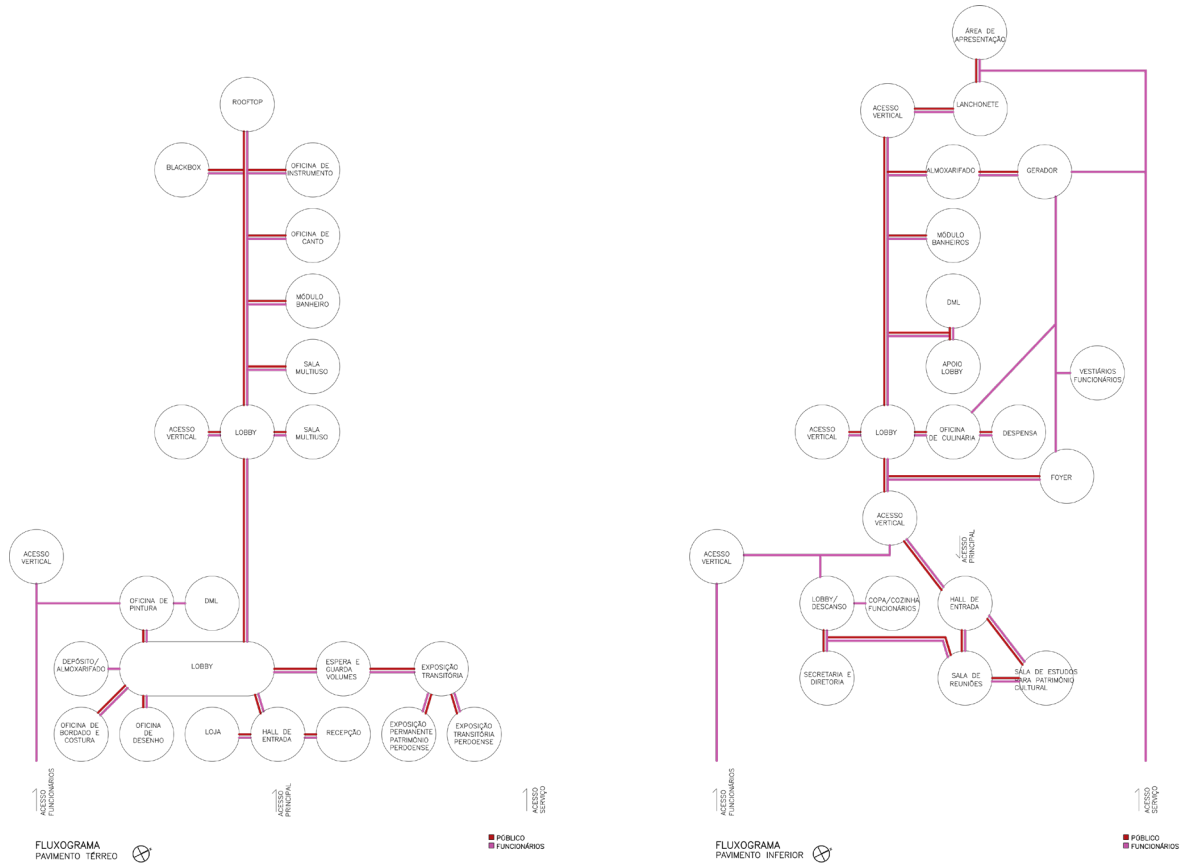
ROOFTOP

BLACKBOX

OFICINA DE INSTRUMENTO

OFICINA DE CANTO

MÓDULO BANHEIRO

SALA MULTIUSO

ACESSO VERTICAL

LOBBY

SALA MULTIUSO

ACESSO VERTICAL

OFICINA DE PINTURA

DML

DEPÓSITO/ ALMOXARIFADO

LOBBY

ESPERA E GUARDA VOLUMES

EXPOSIÇÃO TRANSITÓRIA

OFICINA DE BORDADO E COSTURA

OFICINA DE DESENHO

LOJA

HALL DE ENTRADA

RECEPÇÃO

EXPOSIÇÃO PERMANENTE PATRIMÔNIO PERDOENSE

EXPOSIÇÃO TRANSITÓRIA PERDOENSE

ACESSO FUNCIONÁRIOS

ACESSO PRINCIPAL

ACESSO SERVIÇO

FLUXOGRAMA
PAVIMENTO TÉRREO

PÚBLICO
FUNCIONÁRIOS

ÁREA DE APRESENTAÇÃO

ACESSO VERTICAL

LANCHONETE

ALMOXARIFADO

GERADOR

MÓDULO BANHEIROS

DML

APOIO LOBBY

VESTIÁRIOS FUNCIONÁRIOS

ACESSO VERTICAL

LOBBY

OFICINA DE CULINÁRIA

DESPENSA

FOYER

ACESSO VERTICAL

ACESSO PRINCIPAL

ACESSO VERTICAL

LOBBY/ DESCANSO

COPA/COZINHA FUNCIONÁRIOS

HALL DE ENTRADA

SECRETARIA E DIRETORIA

SALA DE REUNIÕES

SALA DE ESTUDOS PARA PATRIMÔNIO CULTURAL

ACESSO FUNCIONÁRIOS

ACESSO SERVIÇO

FLUXOGRAMA
PAVIMENTO INFERIOR

PÚBLICO
FUNCIONÁRIOS